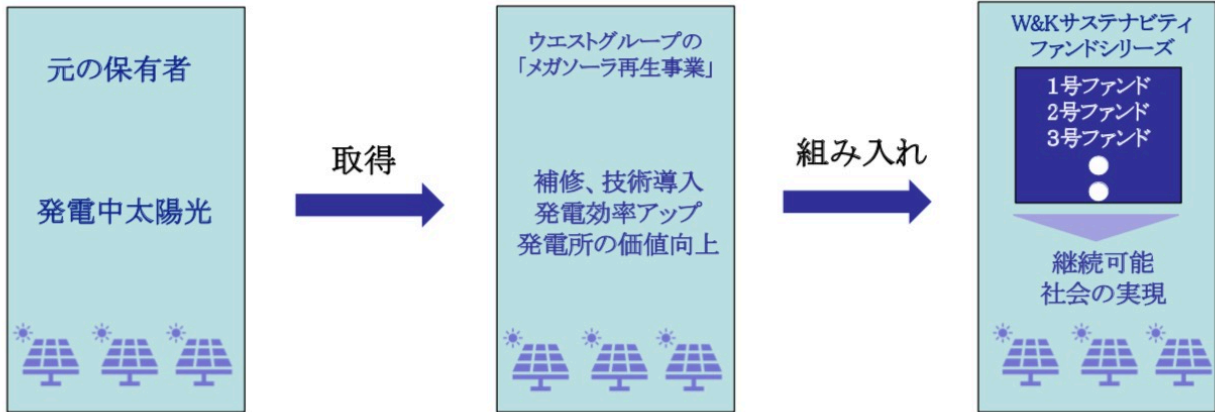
元の保有者

発電中太陽光

取得

ウエストグループの
「メガソーラ再生事業」

補修、技術導入
発電効率アップ
発電所の価値向上

組み入れ

W&Kサステナビティ
ファンドシリーズ

1号ファンド
2号ファンド
3号ファンド

継続可能
社会の実現